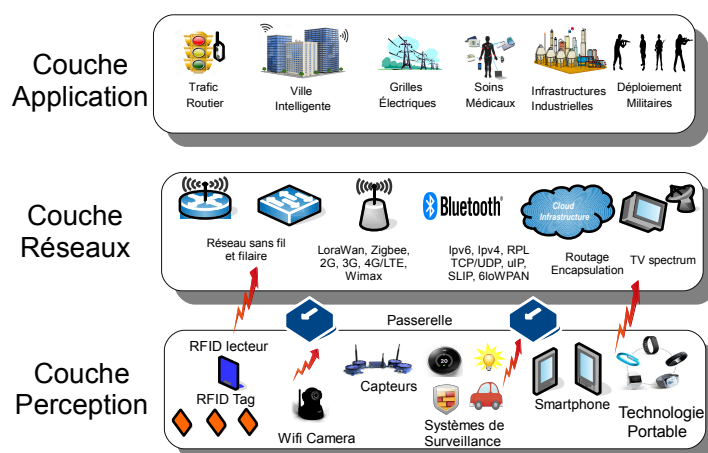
Couche Application

Trafic Routier

Ville Intelligente

Grilles Électriques

Soins Médicaux

Infrastructures Industrielles

Déploiement Militaires

Couche Réseaux

Réseau sans fil et filaire

LoraWan, Zigbee, 2G, 3G, 4G/LTE, Wimax

Bluetooth

Ipv6, Ipv4, RPL TCP/UDP, uIP, SLIP, 6loWPAN

Cloud Infrastructure

Routage Encapsulation

TV spectrum

Passerelle

Couche Perception

RFID lecteur

RFID Tag

Wifi Camera

Capteurs

20

Systèmes de Surveillance

Smartphone

Technologie Portable